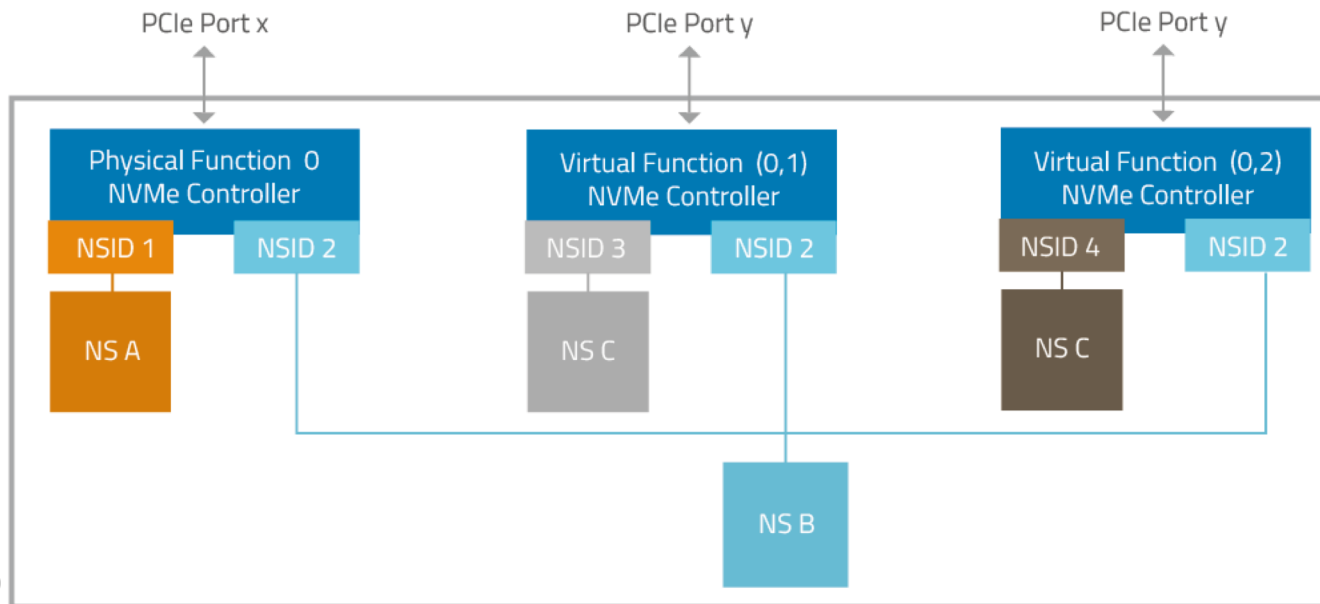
PCIe Port x

PCIe Port y

PCIe Port y

Physical Function 0
NVMe Controller

NSID 1

NSID 2

NS A

Virtual Function (0,1)
NVMe Controller

NSID 3

NSID 2

NS C

Virtual Function (0,2)
NVMe Controller

NSID 4

NSID 2

NS C

NS B